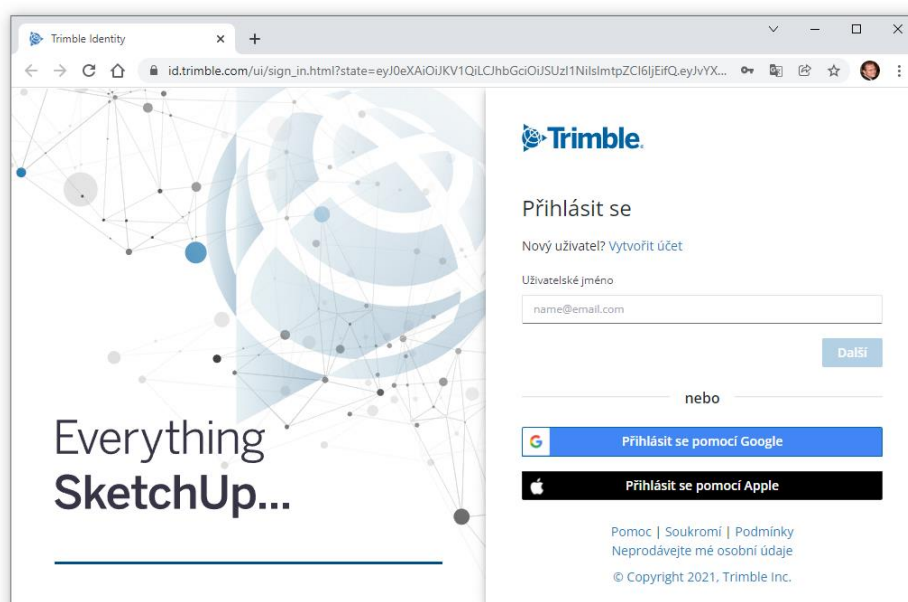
Trimble Identity

id.trimble.com/ui/sign_in.html?state=eyJ0eXAiOiJKV1QiLCJhbGciOiJSUzI1NiIsImtpZCI6IjEifQ.eyJvYX...

Everything
SketchUp...

Trimble.

Přihlásit se

Nový uživatel? Vytvořit účet

Uživatelské jméno

name@email.com

Další

nebo

Přihlásit se pomocí Google

Přihlásit se pomocí Apple

Pomoc | Soukromí | Podmínky
Neprodávejte mé osobní údaje

© Copyright 2021, Trimble Inc.